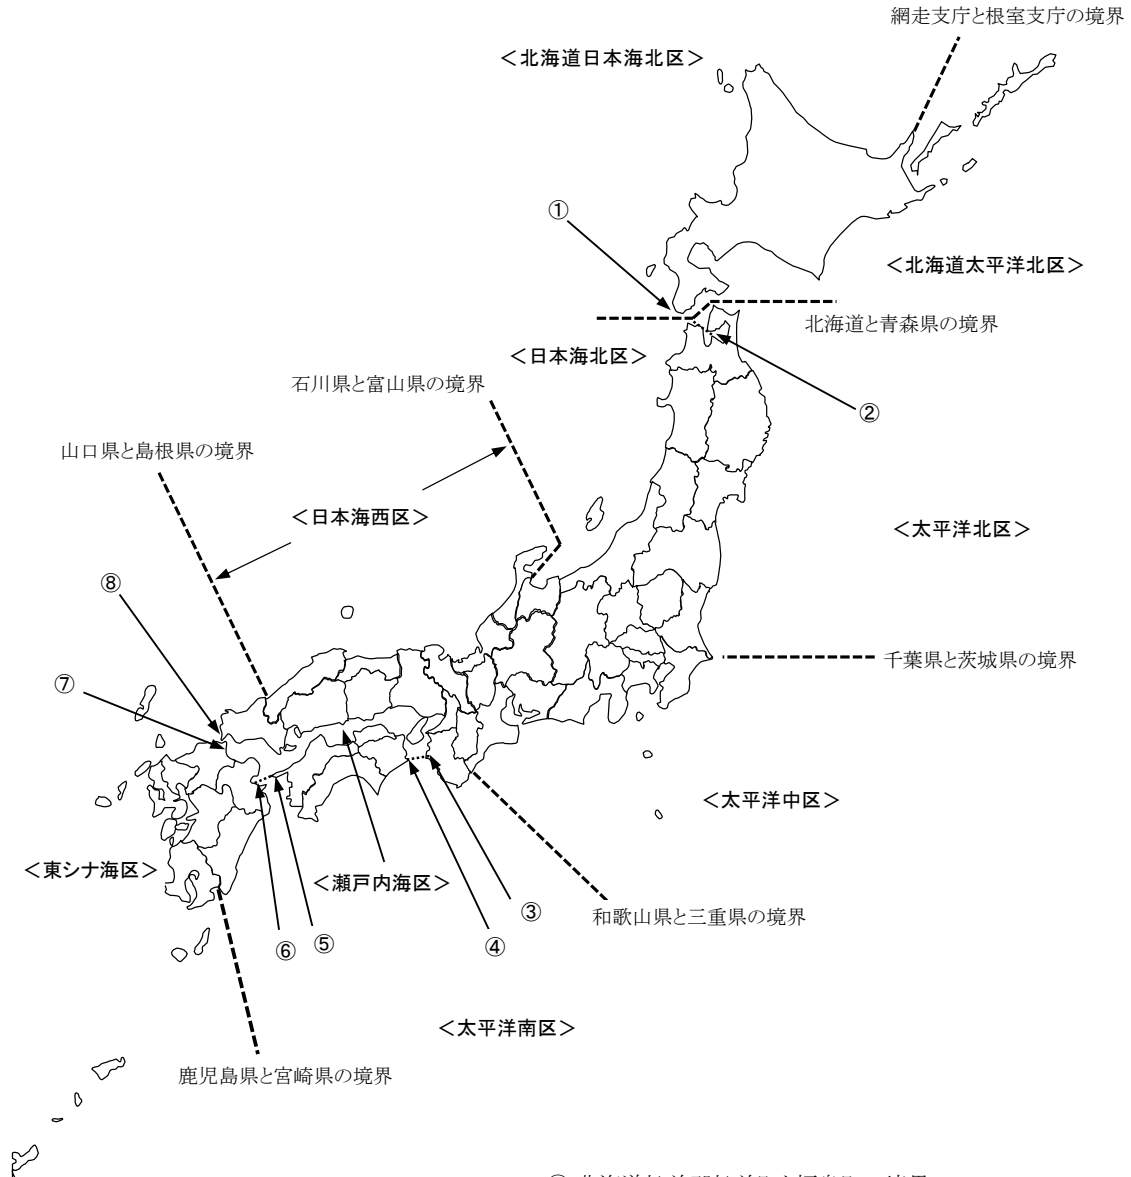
網走支庁と根室支庁の境界

＜北海道日本海北区＞

①

＜北海道太平洋北区＞

北海道と青森県の境界

＜日本海北区＞

②

石川県と富山県の境界

山口県と島根県の境界

＜日本海西区＞

＜太平洋北区＞

⑧

千葉県と茨城県の境界

⑦

＜太平洋中区＞

＜東シナ海区＞

＜瀬戸内海区＞

③

和歌山県と三重県の境界

⑥ ⑤

④

＜太平洋南区＞

鹿児島県と宮崎県の境界

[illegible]